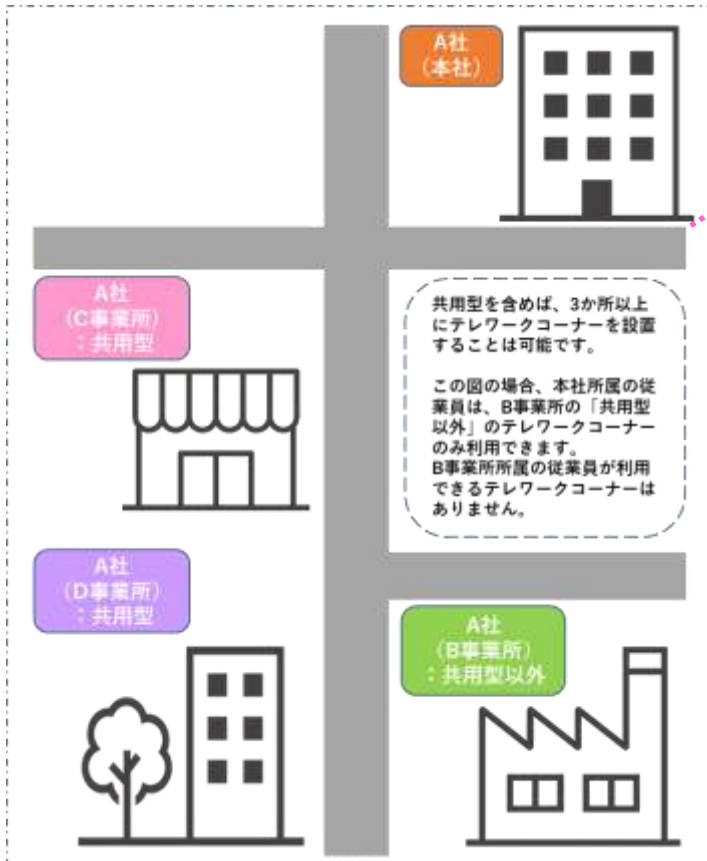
A社
（本社）

A社
（C事業所）
：共用型

共用型を含めば、3か所以上にテレワークコーナーを設置することは可能です。

この図の場合、本社所属の従業員は、B事業所の「共用型以外」のテレワークコーナーのみ利用できます。
B事業所所属の従業員が利用できるテレワークコーナーはありません。

A社
（D事業所）
：共用型

A社
（B事業所）
：共用型以外